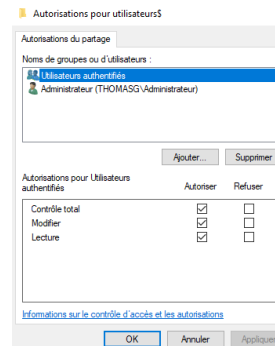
Autorisations pour utilisateurs$

Autorisations du partage

Noms de groupes ou d'utilisateurs :

Utilisateurs authentifiés

Administrateur (THOMASG\Administrateur)

Ajouter...

Supprimer

Autorisations pour Utilisateurs authentifiés

Autoriser

Refuser

| | Autoriser | Refuser |
|---|---|---|
| Contrôle total | ☑ | ☐ |
| Modifier | ☑ | ☐ |
| Lecture | ☑ | ☐ |

Informations sur le contrôle d'accès et les autorisations

OK

Annuler

Appliquer